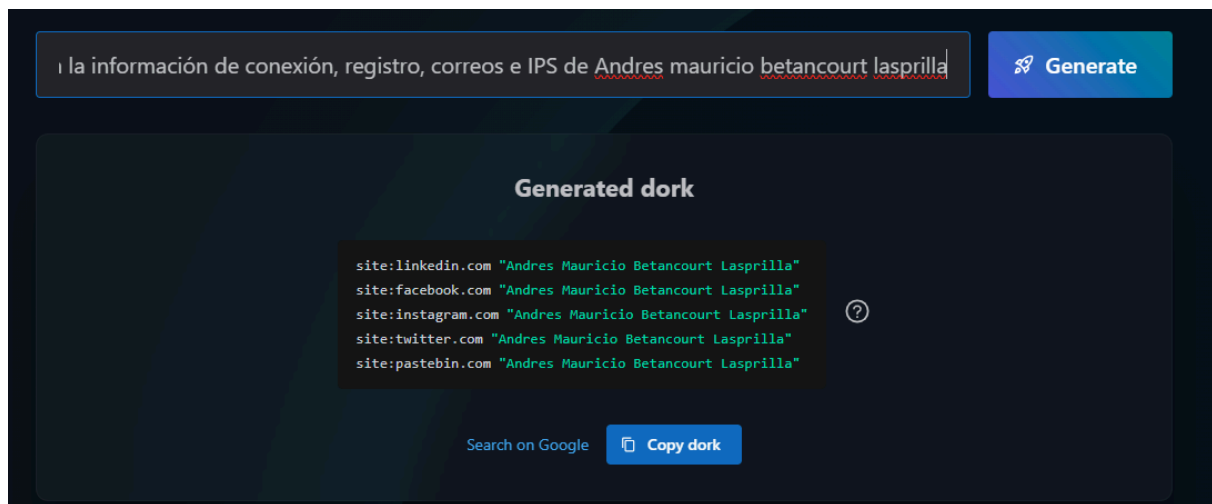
ı la información de conexión, registro, correos e IPS de Andres mauricio betancourt lasprilla

Generate

Generated dork

site:linkedin.com "Andres Mauricio Betancourt Lasprilla"
site:facebook.com "Andres Mauricio Betancourt Lasprilla"
site:instagram.com "Andres Mauricio Betancourt Lasprilla"
site:twitter.com "Andres Mauricio Betancourt Lasprilla"
site:pastebin.com "Andres Mauricio Betancourt Lasprilla"

?

Search on Google

Copy dork